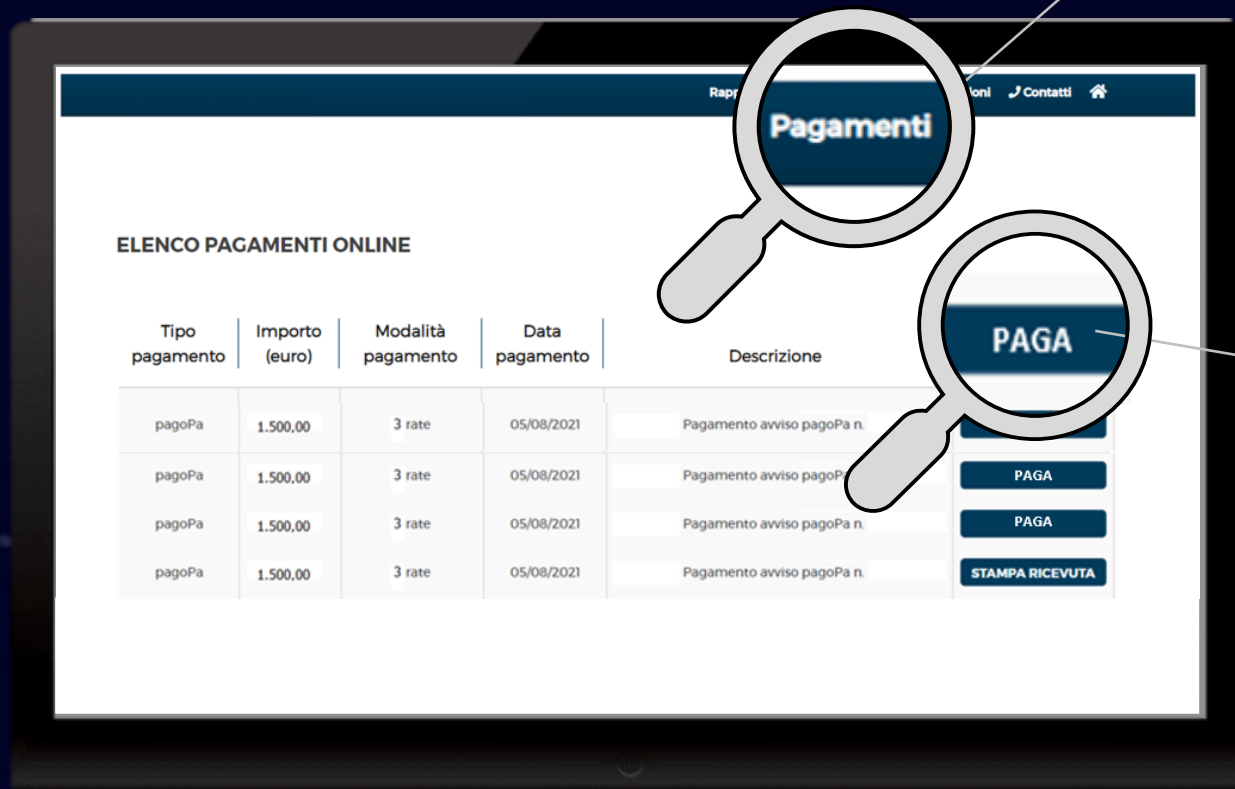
Rapp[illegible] Pagamenti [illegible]ioni Contatti

ELENCO PAGAMENTI ONLINE

PAGA

| Tipo pagamento | Importo (euro) | Modalità pagamento | Data pagamento | Descrizione | |
|---|---|---|---|---|---|
| pagoPa | 1.500,00 | 3 rate | 05/08/2021 | Pagamento avviso pagoPa n. | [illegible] |
| pagoPa | 1.500,00 | 3 rate | 05/08/2021 | Pagamento avviso pagoP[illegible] | PAGA |
| pagoPa | 1.500,00 | 3 rate | 05/08/2021 | Pagamento avviso pagoPa n. | PAGA |
| pagoPa | 1.500,00 | 3 rate | 05/08/2021 | Pagamento avviso pagoPa n. | STAMPA RICEVUTA |